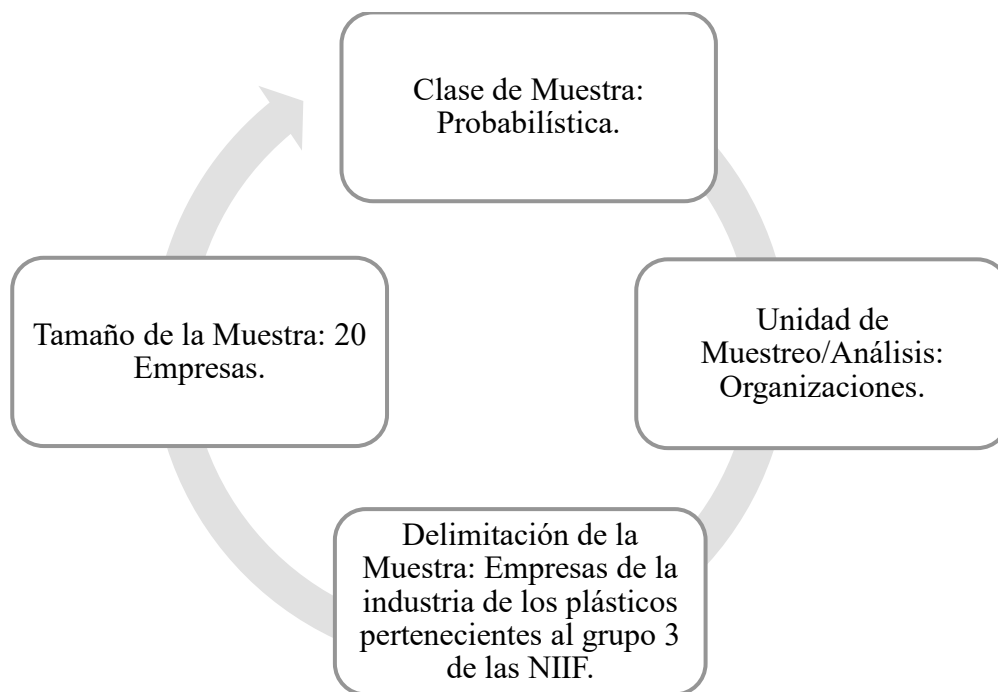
Clase de Muestra: Probabilística.

Unidad de Muestreo/Análisis: Organizaciones.

Delimitación de la Muestra: Empresas de la industria de los plásticos pertenecientes al grupo 3 de las NIIF.

Tamaño de la Muestra: 20 Empresas.